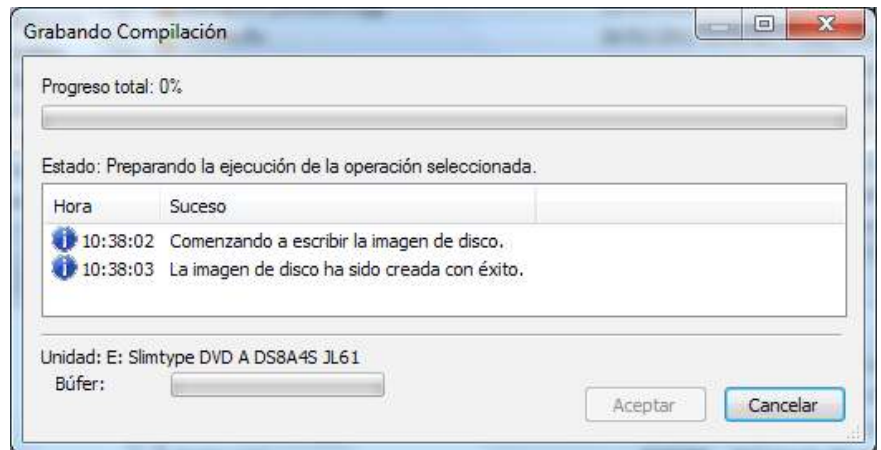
Grabando Compilación

Progreso total: 0%

Estado: Preparando la ejecución de la operación seleccionada.

| Hora | Suceso |
|---|---|
| 10:38:02 | Comenzando a escribir la imagen de disco. |
| 10:38:03 | La imagen de disco ha sido creada con éxito. |

Unidad: E: Slimtype DVD A DS8A4S JL61
Búfer:

Aceptar
Cancelar